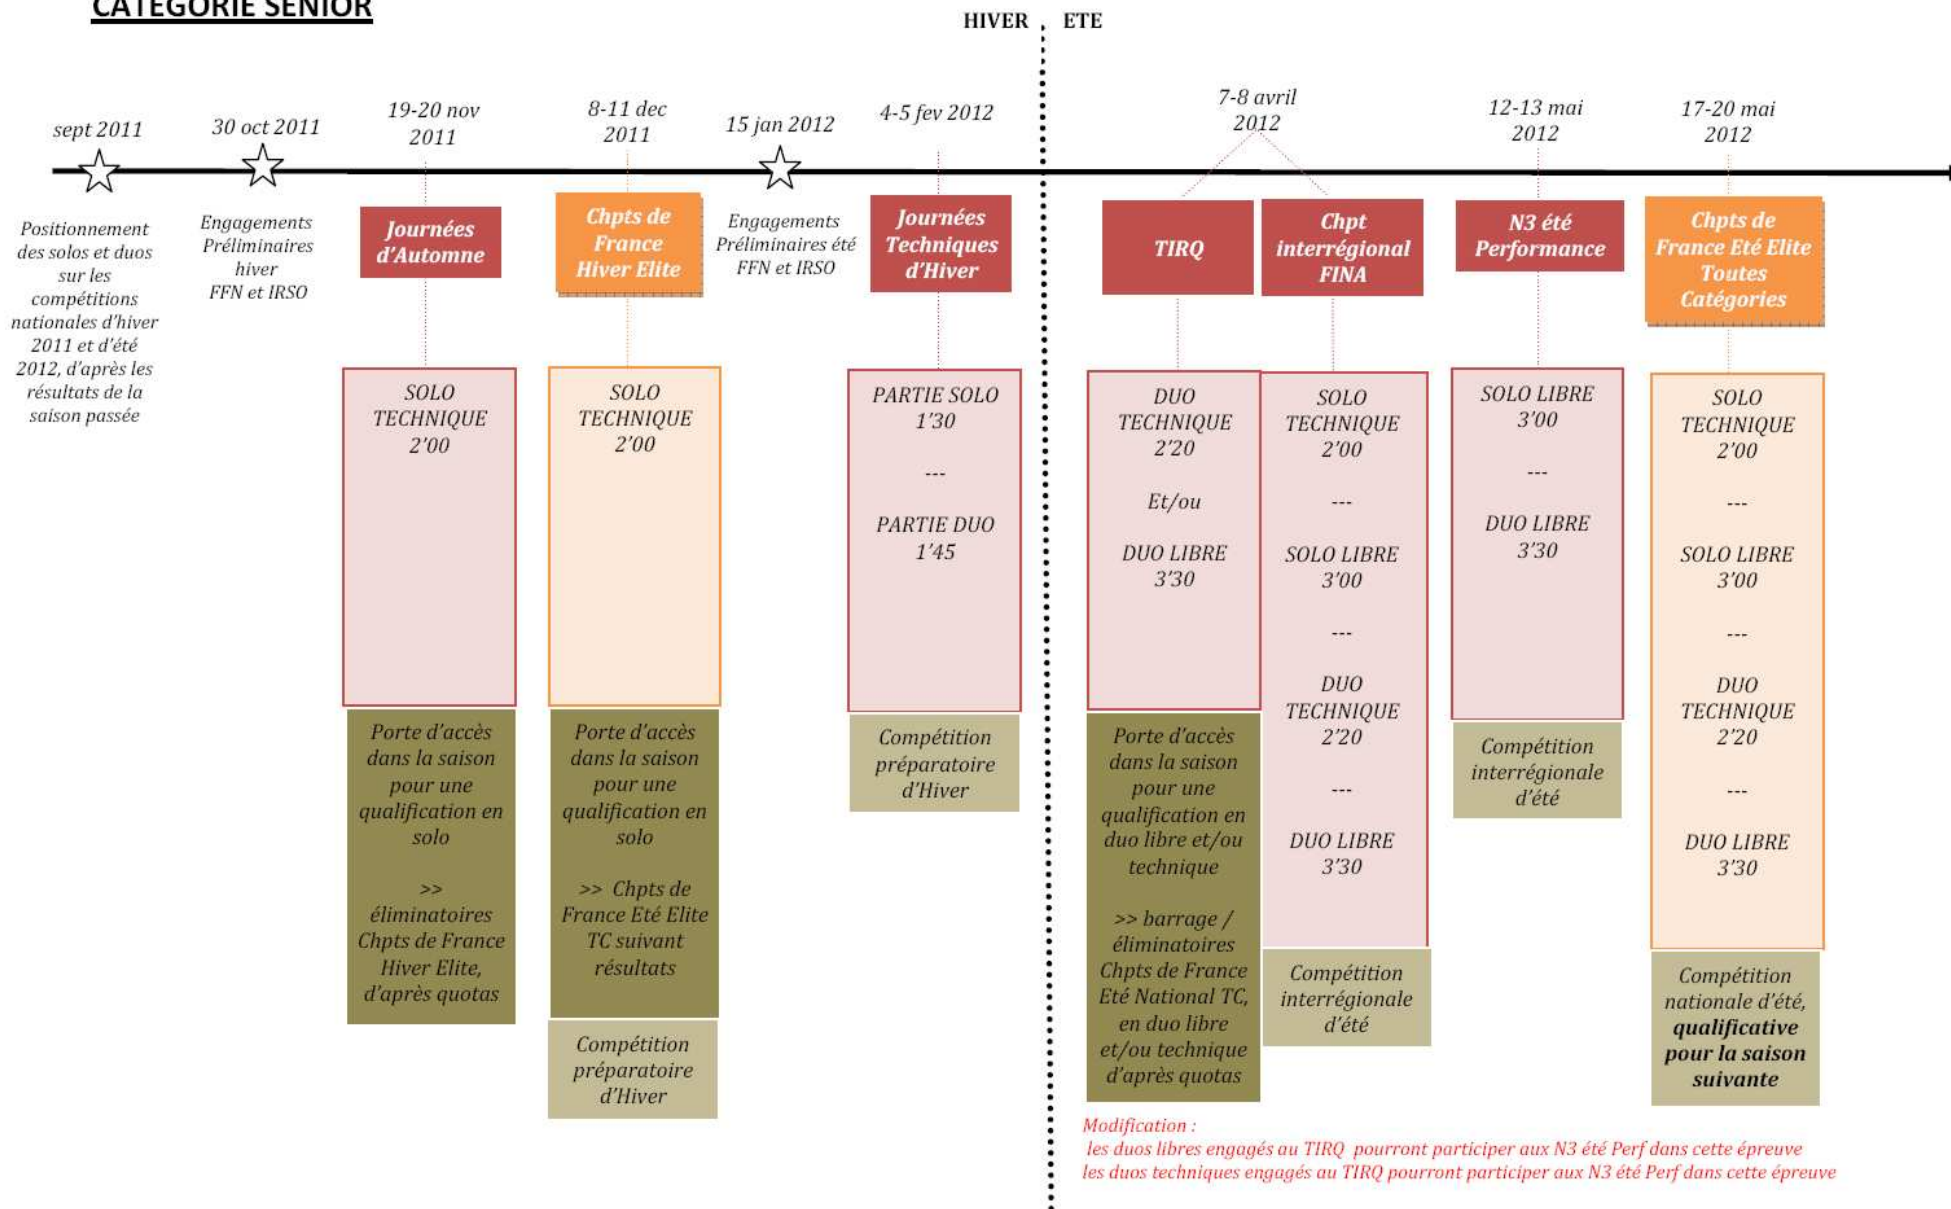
CATEGORIE SENIOR

HIVER ETE

sept 2011

Positionnement des solos et duos sur les compétitions nationales d'hiver 2011 et d'été 2012, d'après les résultats de la saison passée

30 oct 2011

Engagements Préliminaires hiver FFN et IRSO

19-20 nov 2011

Journées d'Automne

SOLO TECHNIQUE 2'00

Porte d'accès dans la saison pour une qualification en solo

>> éliminatoires Chpts de France Hiver Elite, d'après quotas

8-11 dec 2011

Chpts de France Hiver Elite

SOLO TECHNIQUE 2'00

Porte d'accès dans la saison pour une qualification en solo

>> Chpts de France Eté Elite TC suivant résultats

Compétition préparatoire d'Hiver

15 jan 2012

Engagements Préliminaires été FFN et IRSO

4-5 fev 2012

Journées Techniques d'Hiver

PARTIE SOLO 1'30

---

PARTIE DUO 1'45

Compétition préparatoire d'Hiver

7-8 avril 2012

TIRQ

DUO TECHNIQUE 2'20

Et/ou

DUO LIBRE 3'30

Porte d'accès dans la saison pour une qualification en duo libre et/ou technique

>> barrage / éliminatoires Chpts de France Eté National TC, en duo libre et/ou technique d'après quotas

Chpt interrégional FINA

SOLO TECHNIQUE 2'00

---

SOLO LIBRE 3'00

---

DUO TECHNIQUE 2'20

---

DUO LIBRE 3'30

Compétition interrégionale d'été

12-13 mai 2012

N3 été Performance

SOLO LIBRE 3'00

---

DUO LIBRE 3'30

Compétition interrégionale d'été

17-20 mai 2012

Chpts de France Eté Elite Toutes Catégories

SOLO TECHNIQUE 2'00

---

SOLO LIBRE 3'00

---

DUO TECHNIQUE 2'20

---

DUO LIBRE 3'30

Compétition nationale d'été, qualificative pour la saison suivante

Modification :
les duos libres engagés au TIRQ pourront participer aux N3 été Perf dans cette épreuve
les duos techniques engagés au TIRQ pourront participer aux N3 été Perf dans cette épreuve